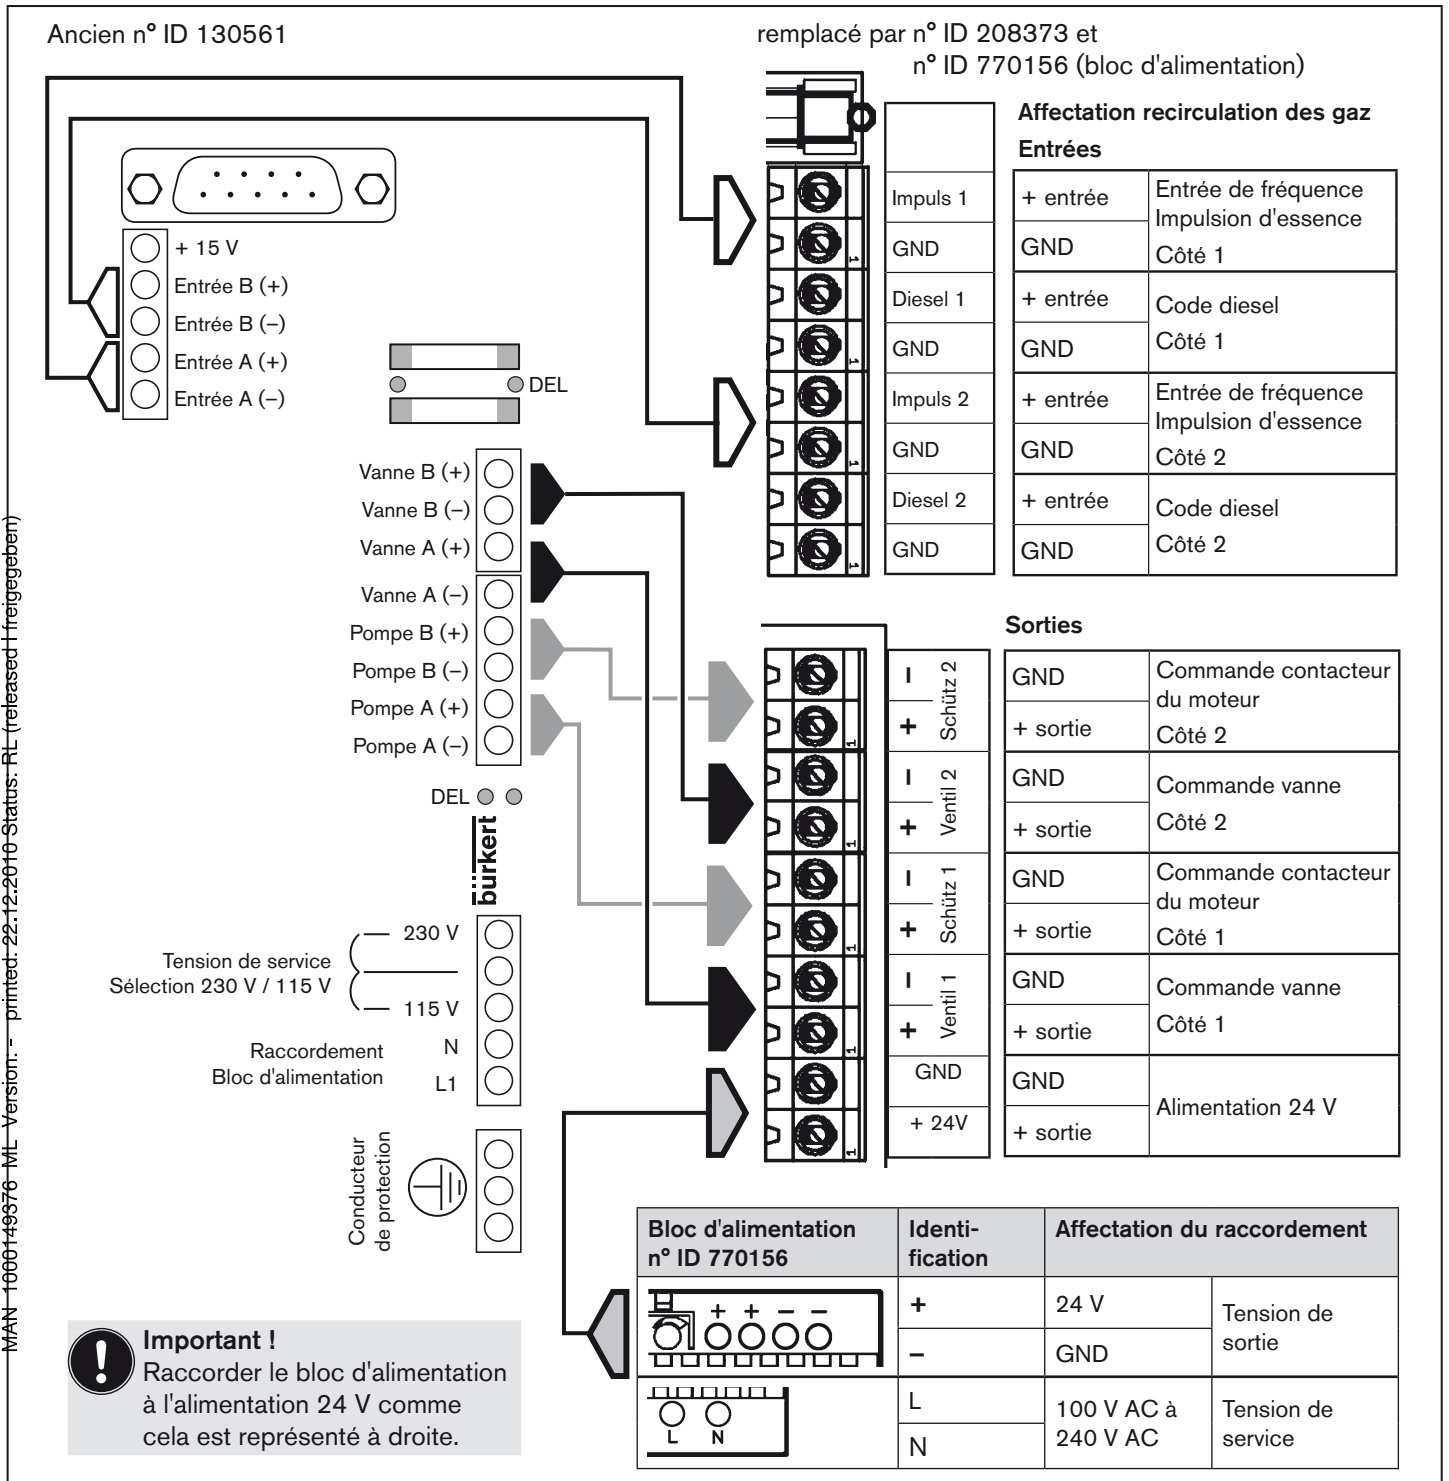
Ancien n° ID 130561

remplacé par n° ID 208373 et
n° ID 770156 (bloc d'alimentation)

+ 15 V
Entrée B (+)
Entrée B (–)
Entrée A (+)
Entrée A (–)

DEL

Vanne B (+)
Vanne B (–)
Vanne A (+)
Vanne A (–)
Pompe B (+)
Pompe B (–)
Pompe A (+)
Pompe A (–)

DEL

bürkert

Tension de service
Sélection 230 V / 115 V
230 V
115 V
Raccordement
Bloc d'alimentation
N
L1

Conducteur de protection

**Affectation recirculation des gaz**

**Entrées**

| | | |
|---|---|---|
| Impuls 1 | + entrée | Entrée de fréquence Impulsion d'essence |
| GND | GND | Côté 1 |
| Diesel 1 | + entrée | Code diesel |
| GND | GND | Côté 1 |
| Impuls 2 | + entrée | Entrée de fréquence Impulsion d'essence |
| GND | GND | Côté 2 |
| Diesel 2 | + entrée | Code diesel |
| GND | GND | Côté 2 |

**Sorties**

| | | |
|---|---|---|
| I Schütz 2 | GND | Commande contacteur du moteur |
| + | + sortie | Côté 2 |
| I Ventil 2 | GND | Commande vanne |
| + | + sortie | Côté 2 |
| I Schütz 1 | GND | Commande contacteur du moteur |
| + | + sortie | Côté 1 |
| I Ventil 1 | GND | Commande vanne |
| + | + sortie | Côté 1 |
| GND | GND | Alimentation 24 V |
| + 24V | + sortie | |

| Bloc d'alimentation n° ID 770156 | Identification | Affectation du raccordement | |
|---|---|---|---|
| + + – – | + | 24 V | Tension de sortie |
| | – | GND | |
| L N | L | 100 V AC à 240 V AC | Tension de service |
| | N | | |

**Important !**
Raccorder le bloc d'alimentation à l'alimentation 24 V comme cela est représenté à droite.

MAN 1000149376 ML Version: - printed: 22.12.2010 Status: RL (released | freigegeben)